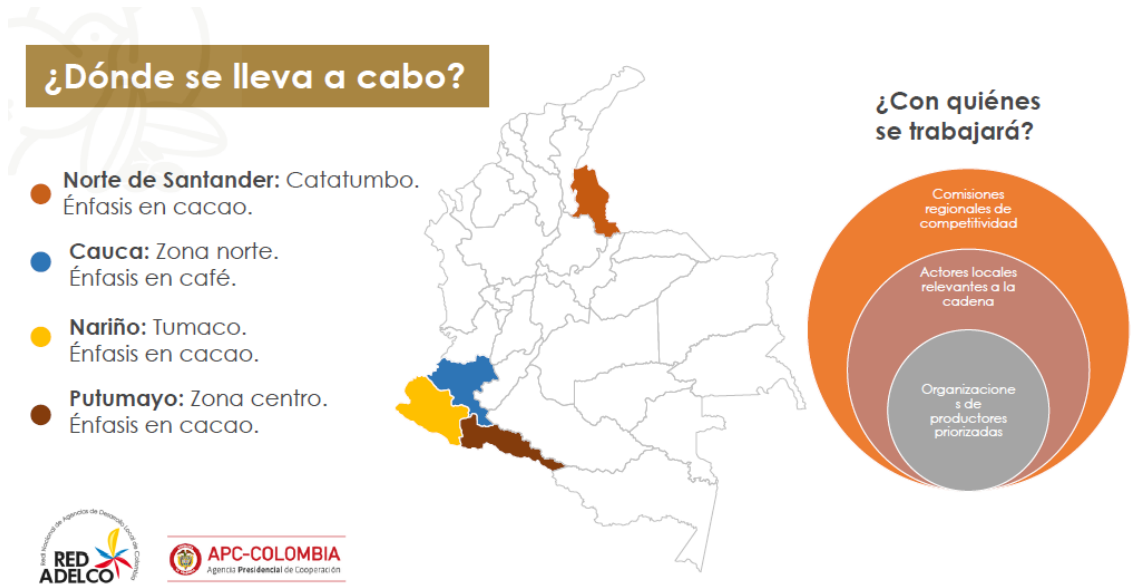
¿Dónde se lleva a cabo?

Norte de Santander: Catatumbo. Énfasis en cacao.

Cauca: Zona norte. Énfasis en café.

Nariño: Tumaco. Énfasis en cacao.

Putumayo: Zona centro. Énfasis en cacao.

¿Con quiénes se trabajará?

Comisiones regionales de competitividad

Actores locales relevantes a la cadena

Organizacione s de productores priorizadas

Red Nacional de Agencias de Desarrollo Local de Colombia
RED ADELCO

APC-COLOMBIA
Agencia Presidencial de Cooperación